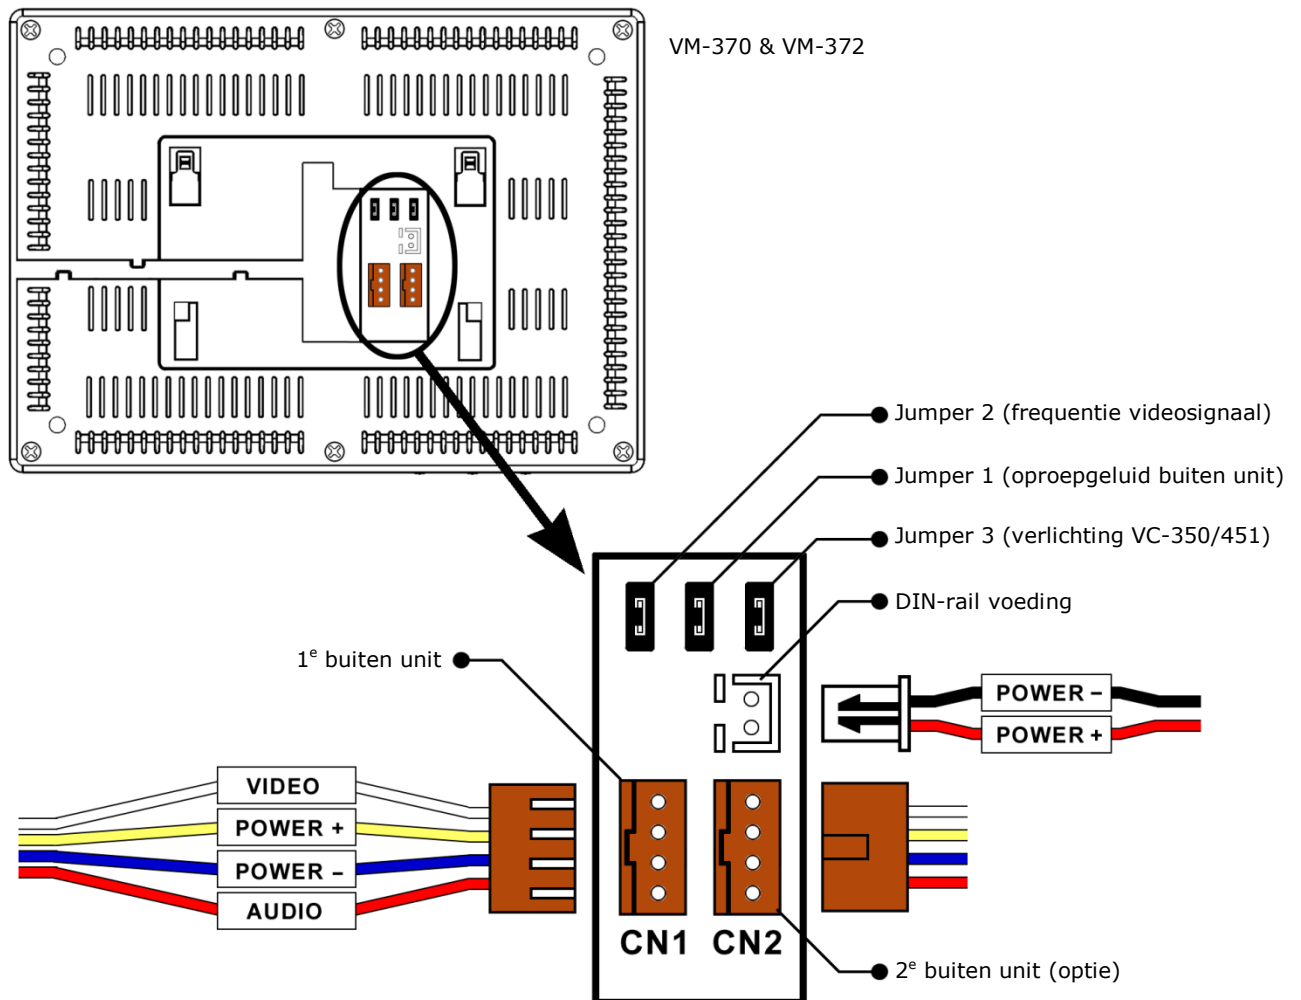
VM-370 & VM-372

Jumper 2 (frequentie videosignaal)

Jumper 1 (oproepgeluid buiten unit)

Jumper 3 (verlichting VC-350/451)

DIN-rail voeding

1$^{e}$ buiten unit

POWER –

POWER +

VIDEO

POWER +

POWER –

AUDIO

CN1 CN2

2$^{e}$ buiten unit (optie)